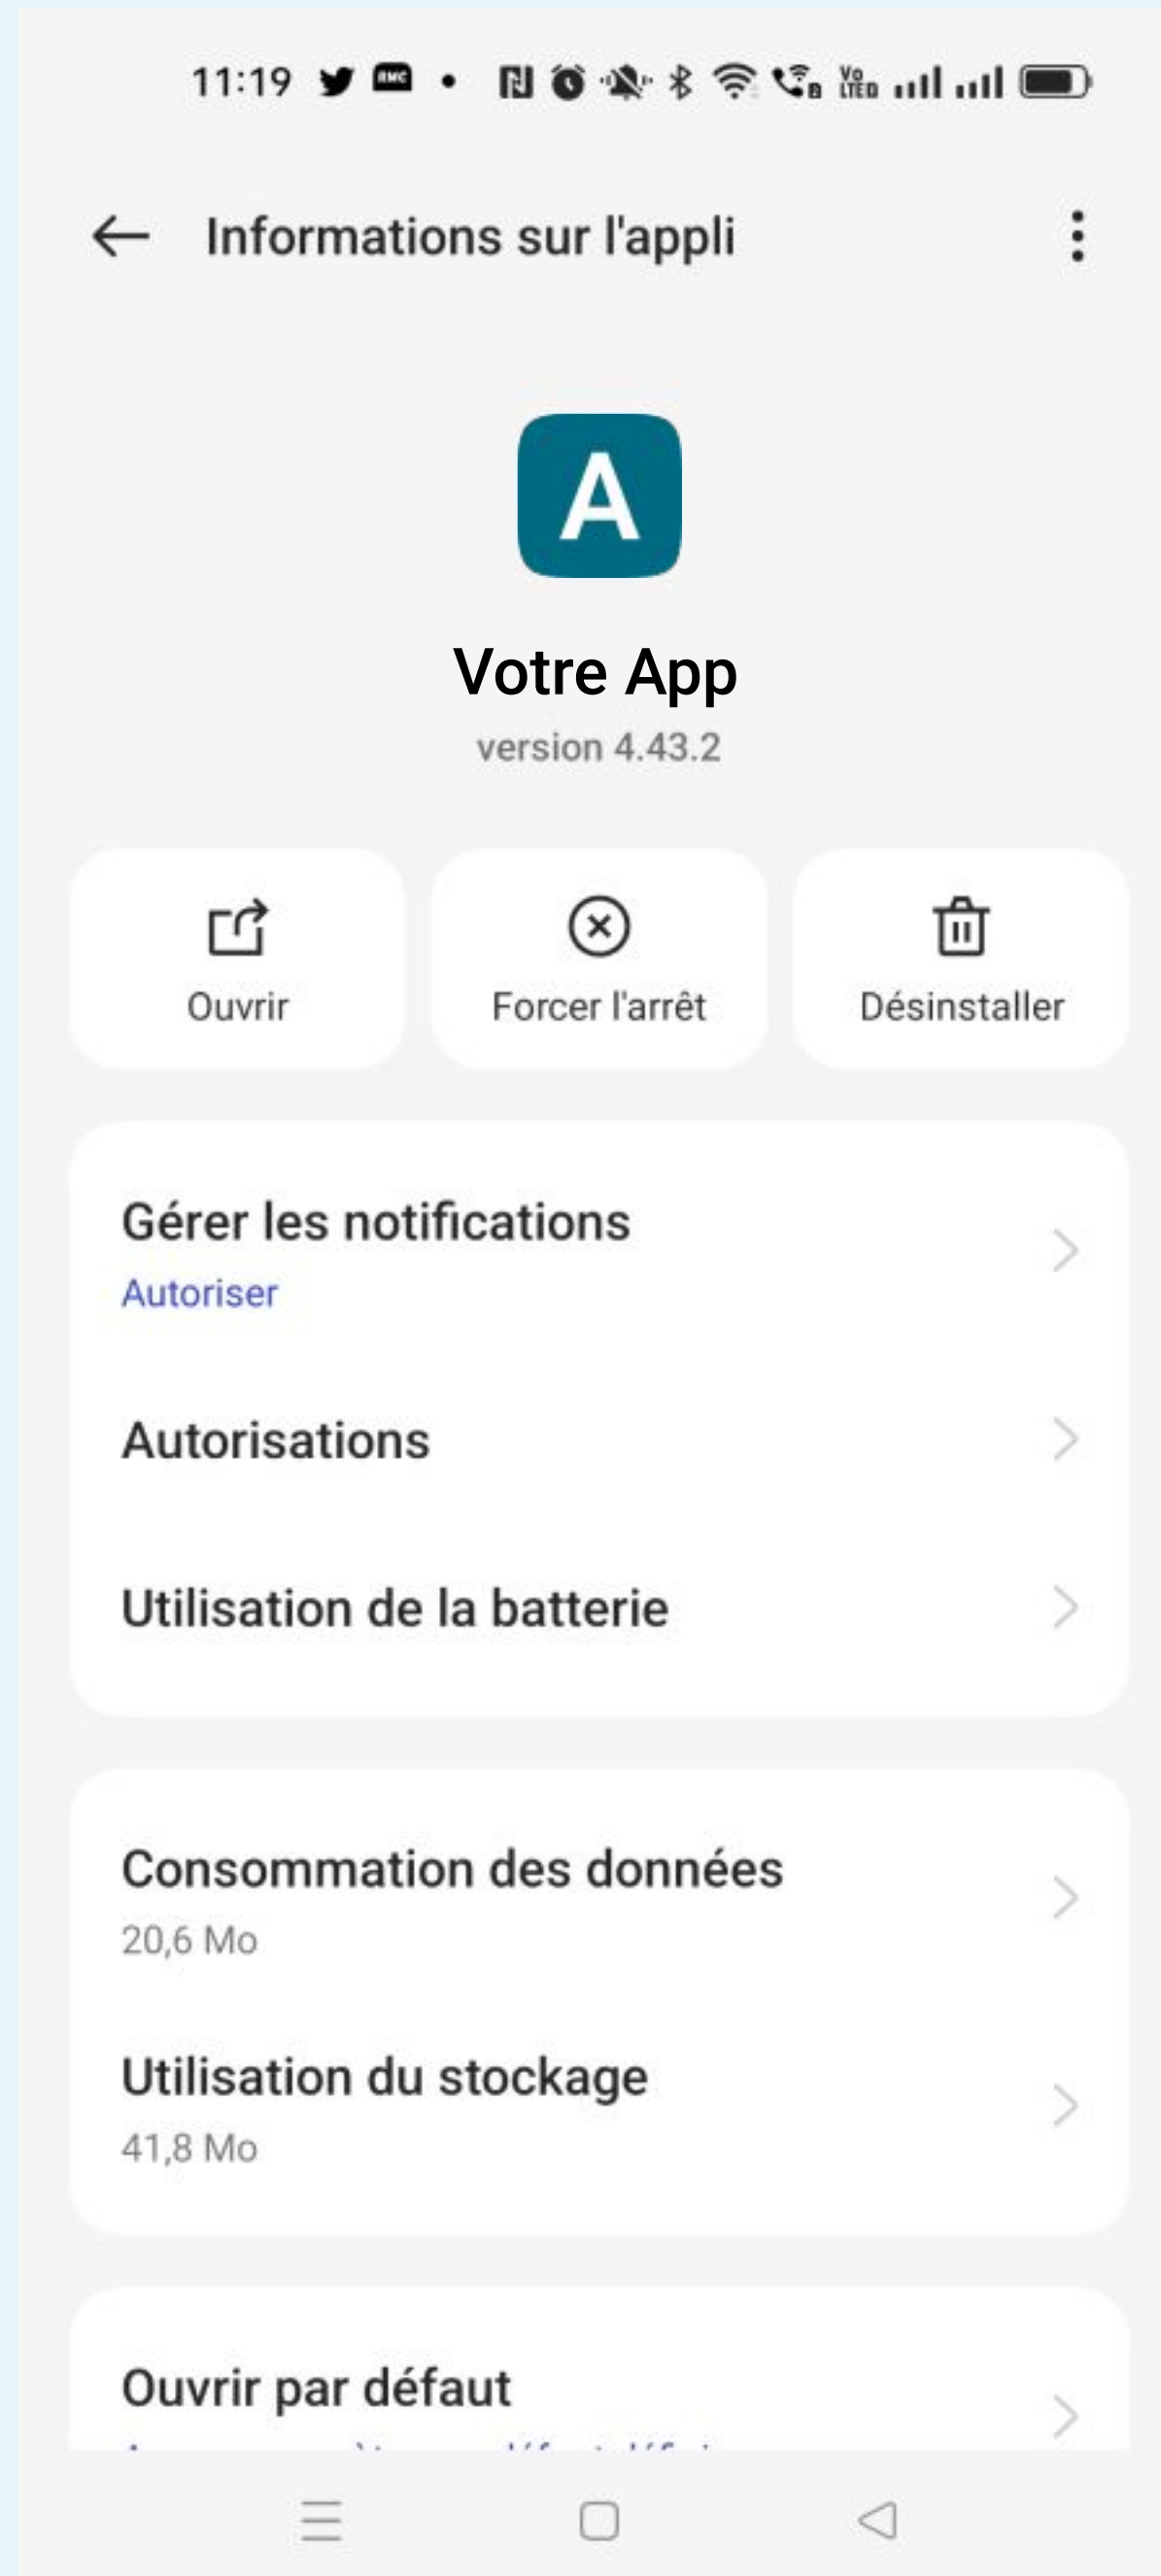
11:19

Informations sur l'appli

A

Votre App

version 4.43.2

Ouvrir

Forcer l'arrêt

Désinstaller

Gérer les notifications

Autoriser

Autorisations

Utilisation de la batterie

Consommation des données

20,6 Mo

Utilisation du stockage

41,8 Mo

Ouvrir par défaut

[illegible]